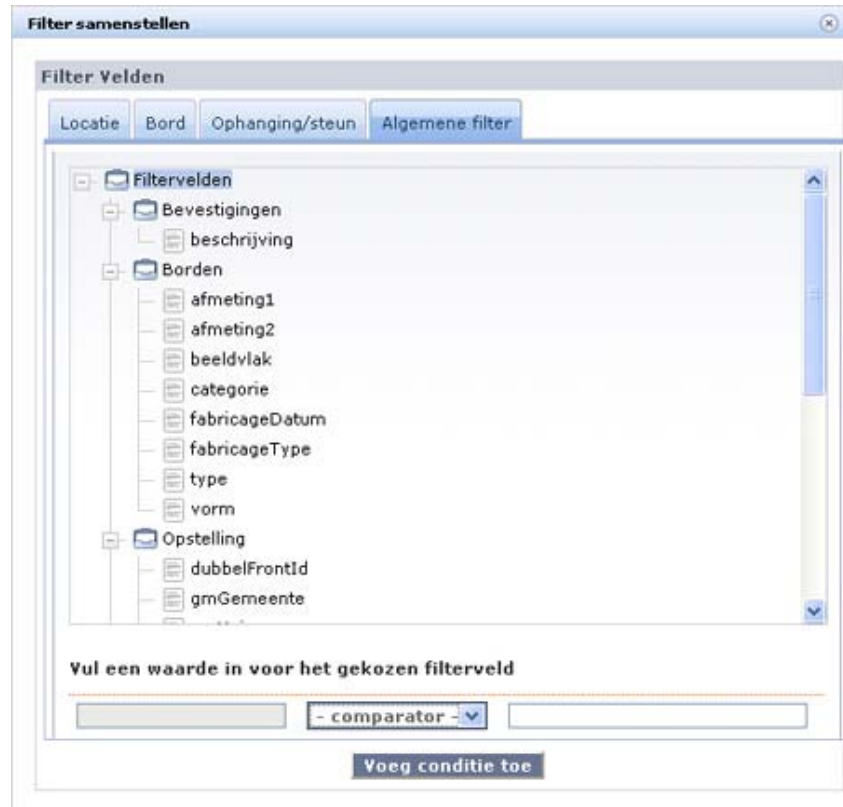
Filter samenstellen

Filter Velden

Locatie | Bord | Ophanging/steun | Algemene filter

Filtervelden
Bevestigingen
beschrijving
Borden
afmeting1
afmeting2
beeldvlak
categorie
fabricageDatum
fabricageType
type
vorm
Opstelling
dubbelFrontId
gmGemeente
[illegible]

Vul een waarde in voor het gekozen filterveld

- comparator -

Voeg conditie toe